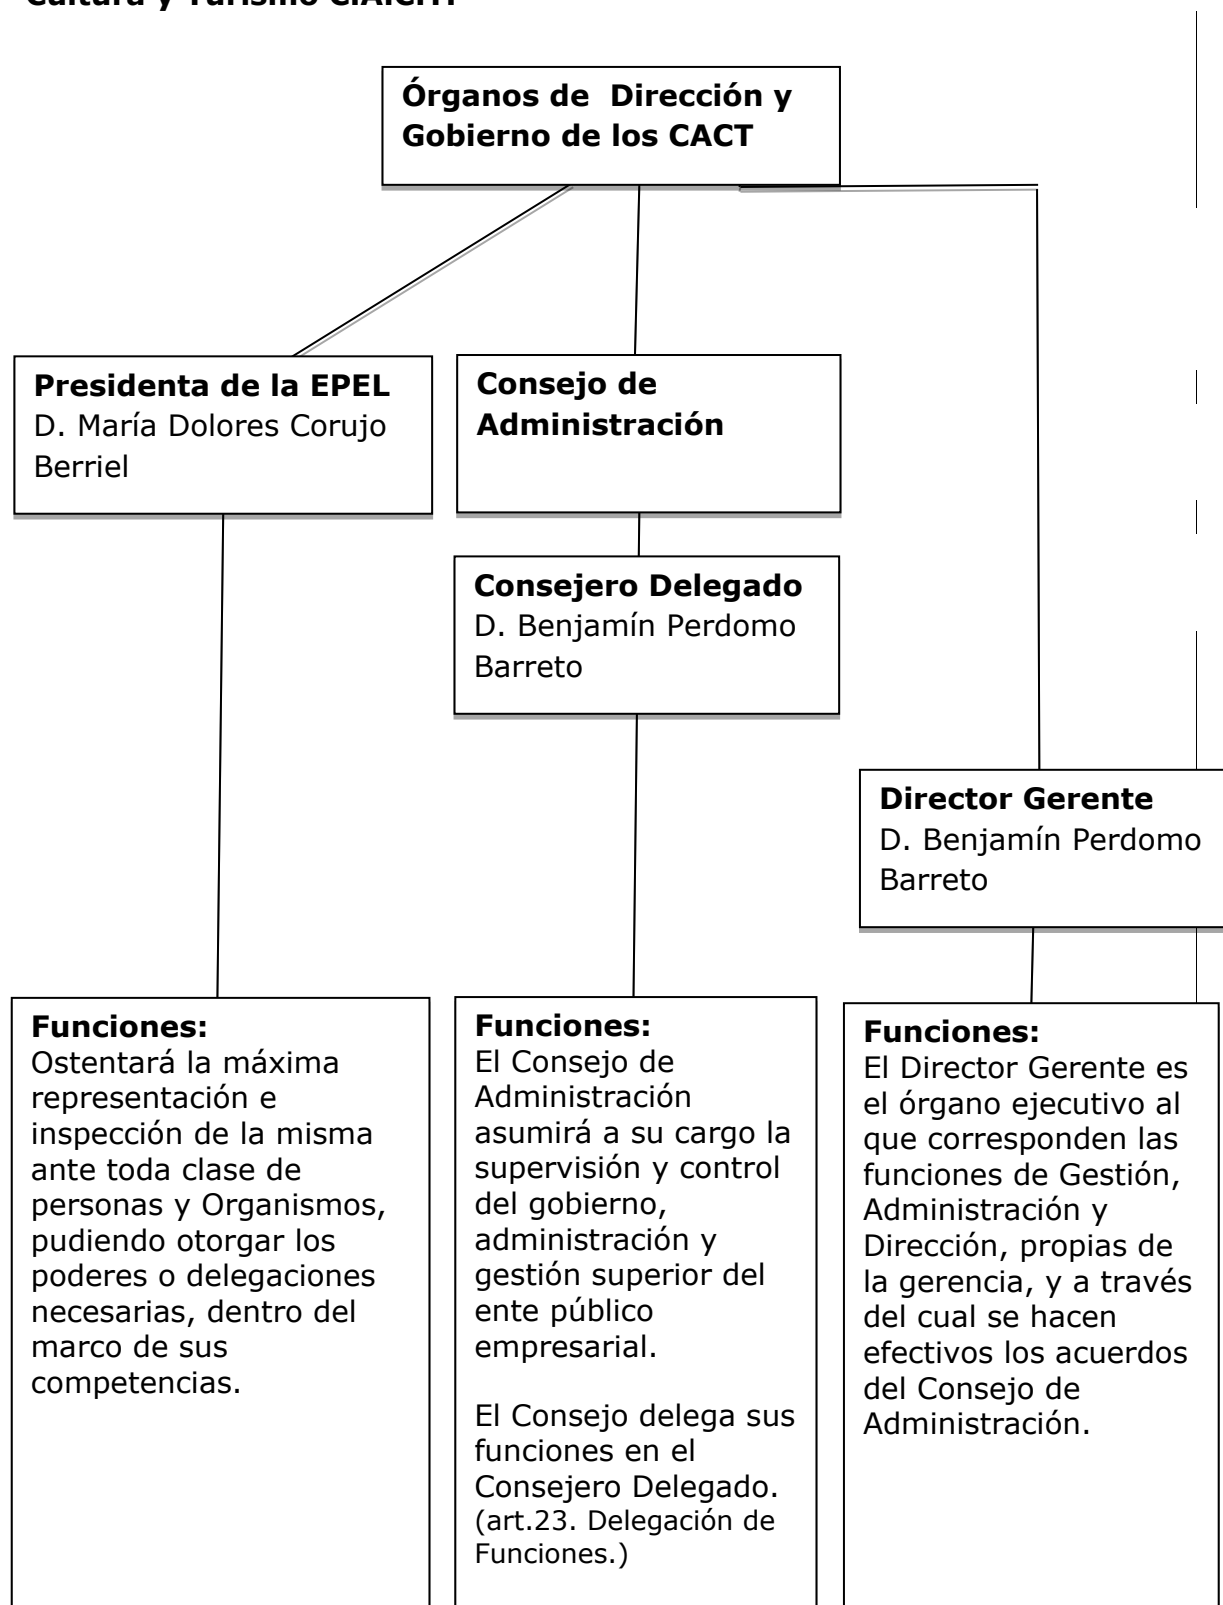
Cultura y Turismo CIAICIT

Órganos de Dirección y Gobierno de los CACT

Presidenta de la EPEL
D. María Dolores Corujo Berriel

Consejo de Administración

Consejero Delegado
D. Benjamín Perdomo Barreto

Director Gerente
D. Benjamín Perdomo Barreto

Funciones:
Ostentará la máxima representación e inspección de la misma ante toda clase de personas y Organismos, pudiendo otorgar los poderes o delegaciones necesarias, dentro del marco de sus competencias.

Funciones:
El Consejo de Administración asumirá a su cargo la supervisión y control del gobierno, administración y gestión superior del ente público empresarial.

El Consejo delega sus funciones en el Consejero Delegado. (art.23. Delegación de Funciones.)

Funciones:
El Director Gerente es el órgano ejecutivo al que corresponden las funciones de Gestión, Administración y Dirección, propias de la gerencia, y a través del cual se hacen efectivos los acuerdos del Consejo de Administración.